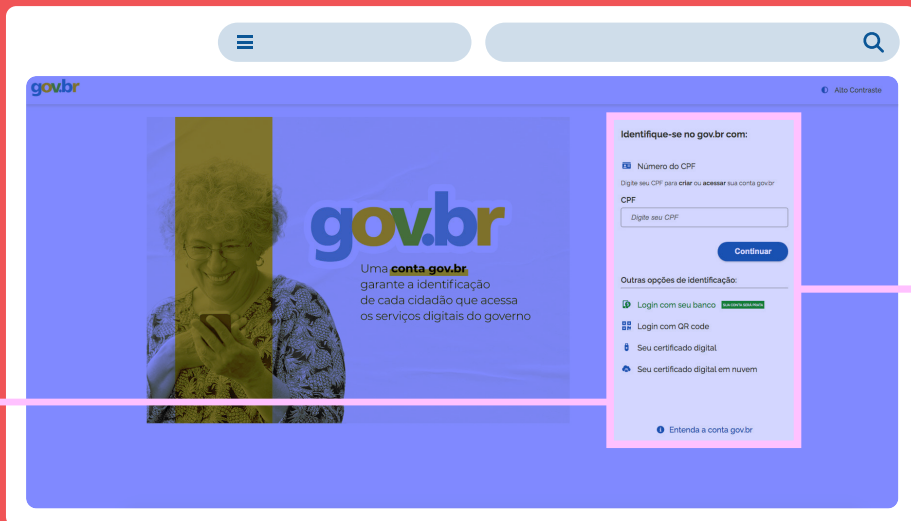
gov.br

Alto Contraste

gov.br

Uma conta gov.br garante a identificação de cada cidadão que acessa os serviços digitais do governo

Identifique-se no gov.br com:

Número do CPF

Digite seu CPF para criar ou acessar sua conta gov.br

CPF

Digite seu CPF

Continuar

Outras opções de identificação:

Login com seu banco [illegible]

Login com QR code

Seu certificado digital

Seu certificado digital em nuvem

Entenda a conta gov.br